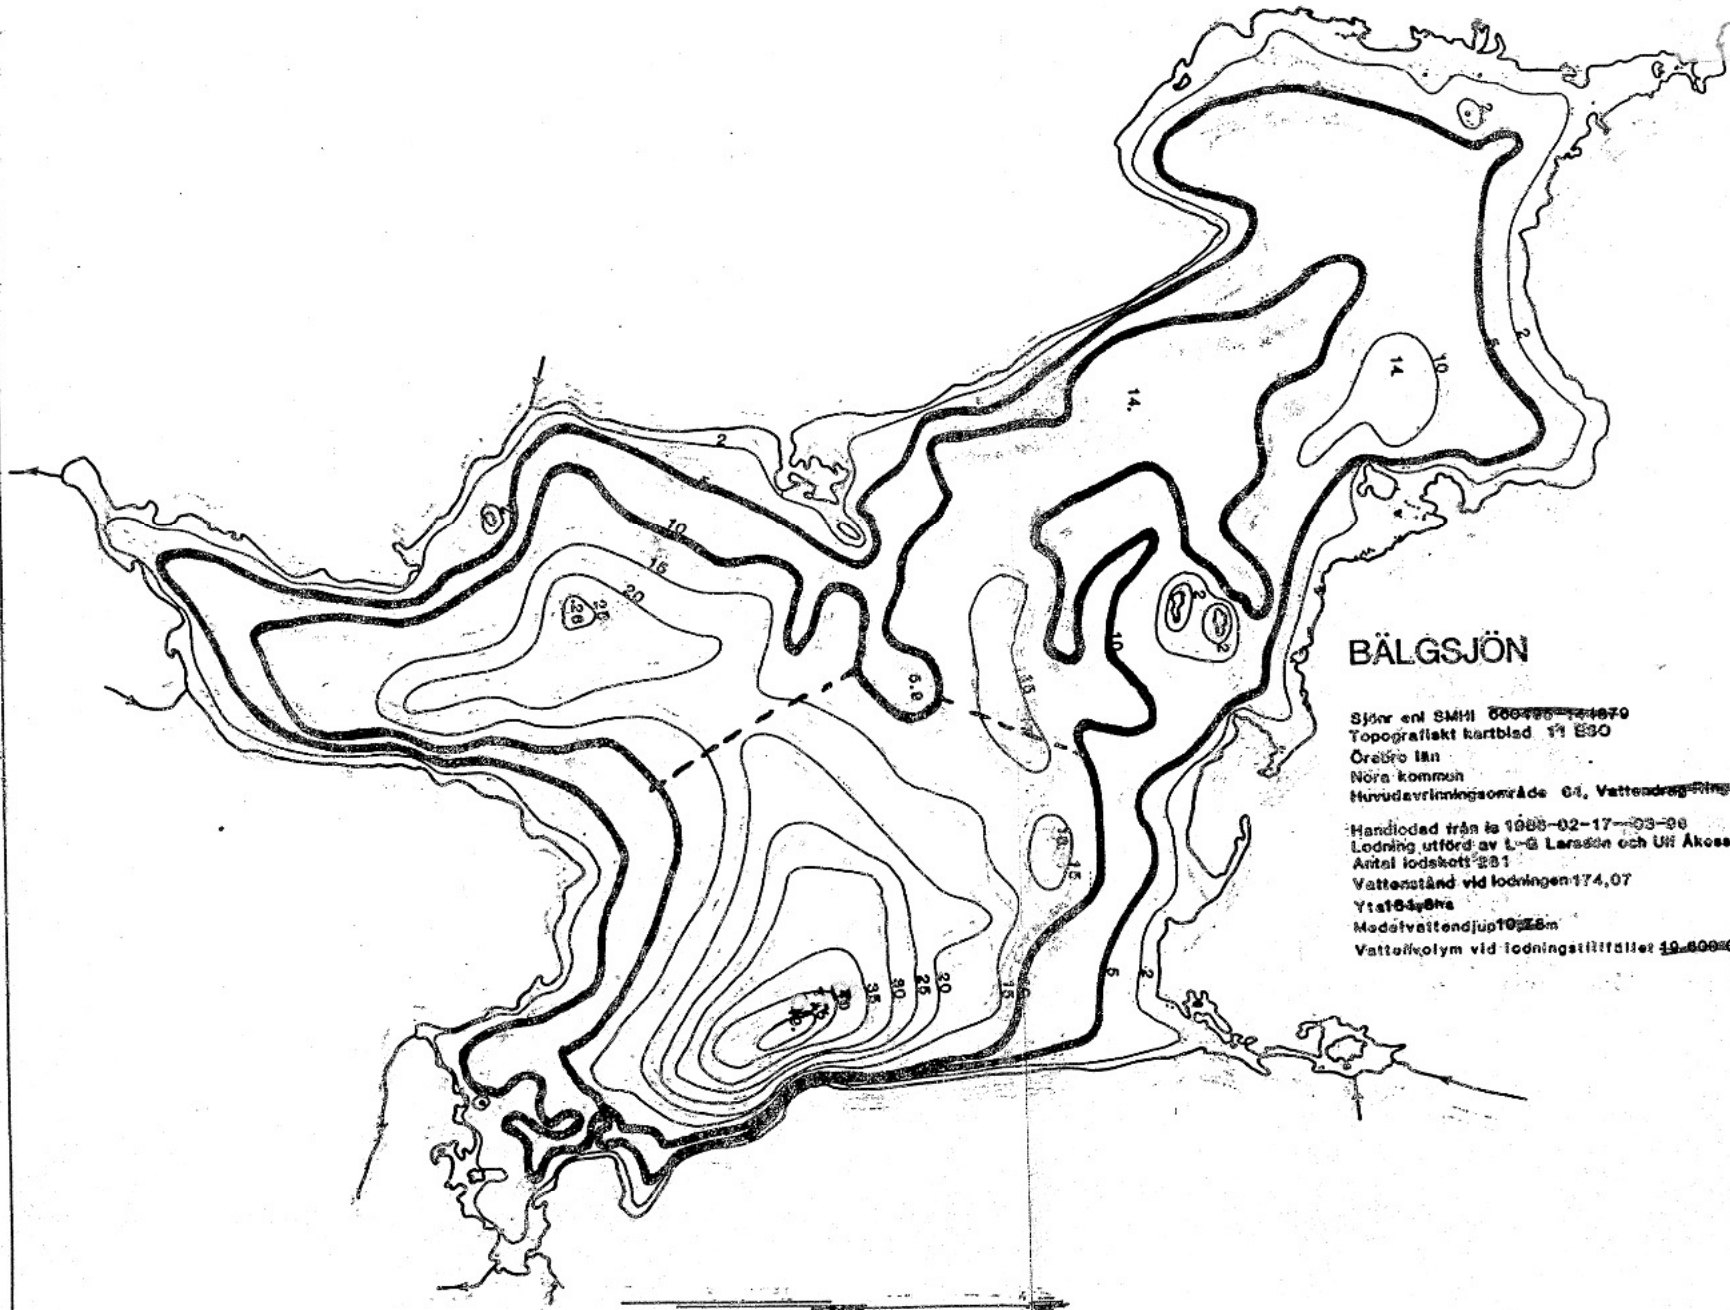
BÄLGSJÖN

Sjönr enl SMHI 660495-144879
Topografiskt kartblad 11 ESO
Örebro län
Nora kommun
Huvudavrinningsområde 61, Vattendrag Ring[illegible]

Handlodad från is 1986-02-17--03-06
Lodning utförd av L-G Larsson och Ulf Åkess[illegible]
Antal lodskott 281
Vattenstånd vid lodningen 174,07
Yta 184,8ha
Medelvattendjup 10,76m
Vattenvolym vid lodningstillfället 19.600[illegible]

2
2
5
10
15
20
25
26
2
14.
14
10
2
6.8
10
15
18
15
2
20
25
30
35
40
45
15
5
2
2